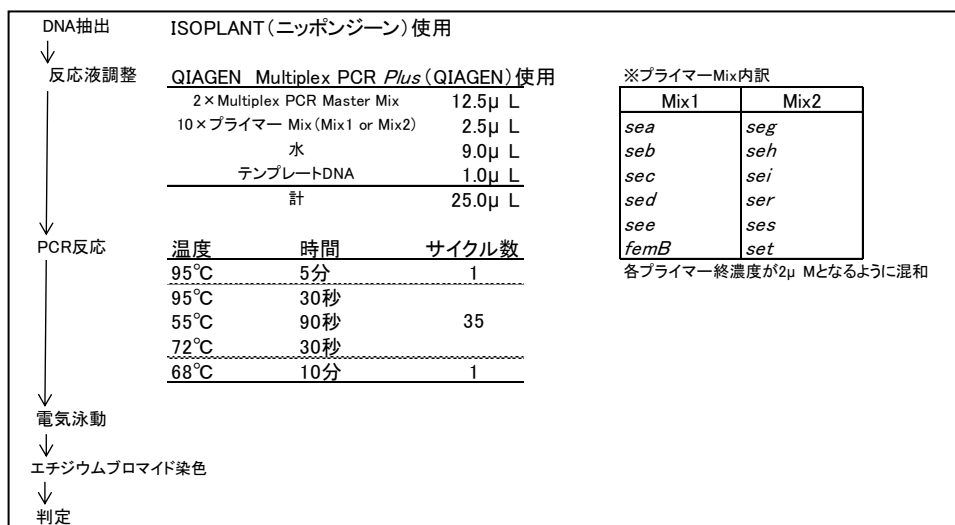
DNA抽出　ISOPLANT（ニッポンジーン）使用

反応液調整　QIAGEN Multiplex PCR *Plus*（QIAGEN）使用

| | |
|---|---|
| 2×Multiplex PCR Master Mix | 12.5μ L |
| 10×プライマー Mix（Mix1 or Mix2） | 2.5μ L |
| 水 | 9.0μ L |
| テンプレートDNA | 1.0μ L |
| 計 | 25.0μ L |

※プライマーMix内訳

| Mix1 | Mix2 |
|---|---|
| *sea* | *seg* |
| *seb* | *seh* |
| *sec* | *sei* |
| *sed* | *ser* |
| *see* | *ses* |
| *femB* | *set* |

各プライマー終濃度が2μ Mとなるように混和

PCR反応

| 温度 | 時間 | サイクル数 |
|---|---|---|
| 95℃ | 5分 | 1 |
| 95℃ | 30秒 | |
| 55℃ | 90秒 | 35 |
| 72℃ | 30秒 | |
| 68℃ | 10分 | 1 |

電気泳動

エチジウムブロマイド染色

判定